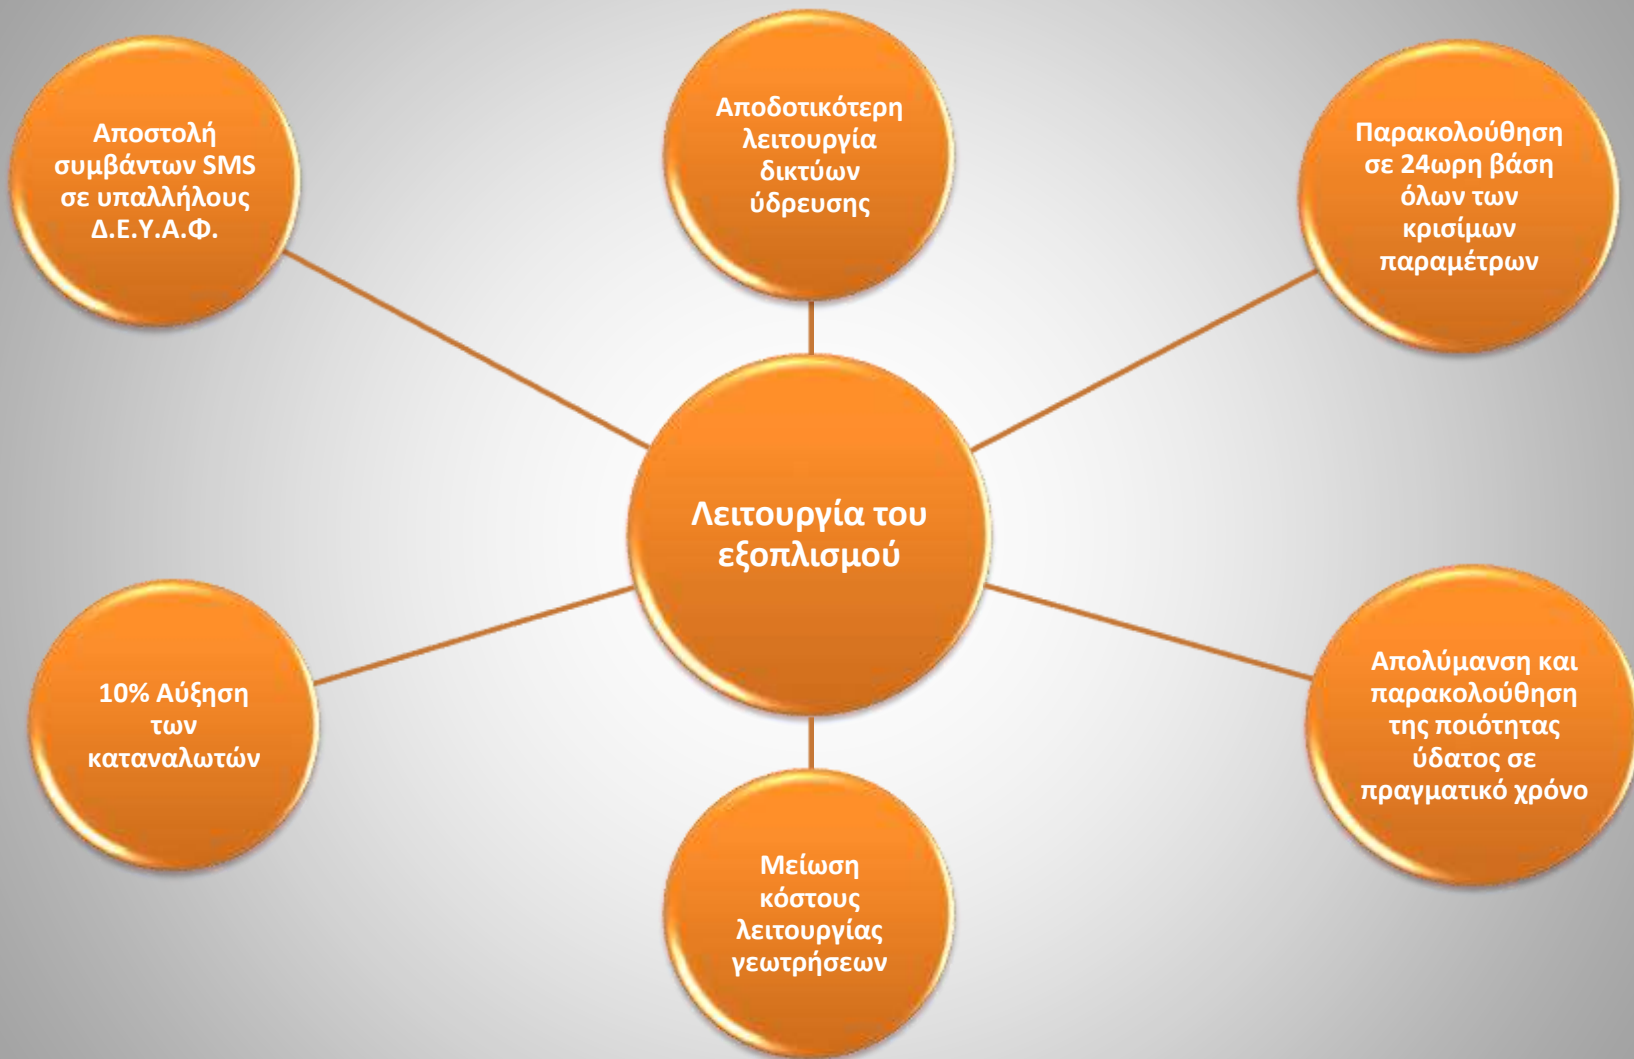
Αποστολή συμβάντων SMS σε υπαλλήλους Δ.Ε.Υ.Α.Φ.

Αποδοτικότερη λειτουργία δικτύων ύδρευσης

Παρακολούθηση σε 24ωρη βάση όλων των κρισίμων παραμέτρων

Λειτουργία του εξοπλισμού

10% Αύξηση των καταναλωτών

Απολύμανση και παρακολούθηση της ποιότητας ύδατος σε πραγματικό χρόνο

Μείωση κόστους λειτουργίας γεωτρήσεων